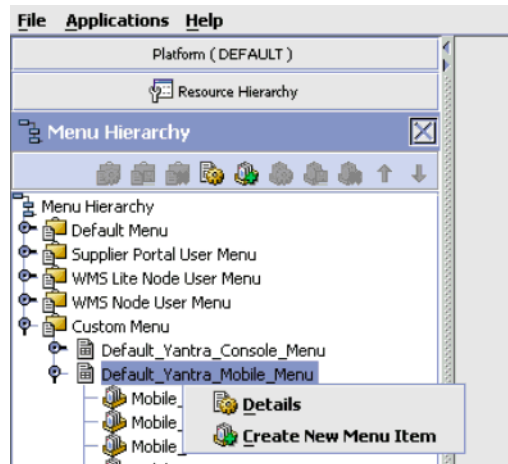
File Applications Help

Platform ( DEFAULT )

Resource Hierarchy

Menu Hierarchy

Menu Hierarchy
Default Menu
Supplier Portal User Menu
WMS Lite Node User Menu
WMS Node User Menu
Custom Menu
Default_Yantra_Console_Menu
Default_Yantra_Mobile_Menu
Mobile_
Mobile_
Mobile_

Details
Create New Menu Item